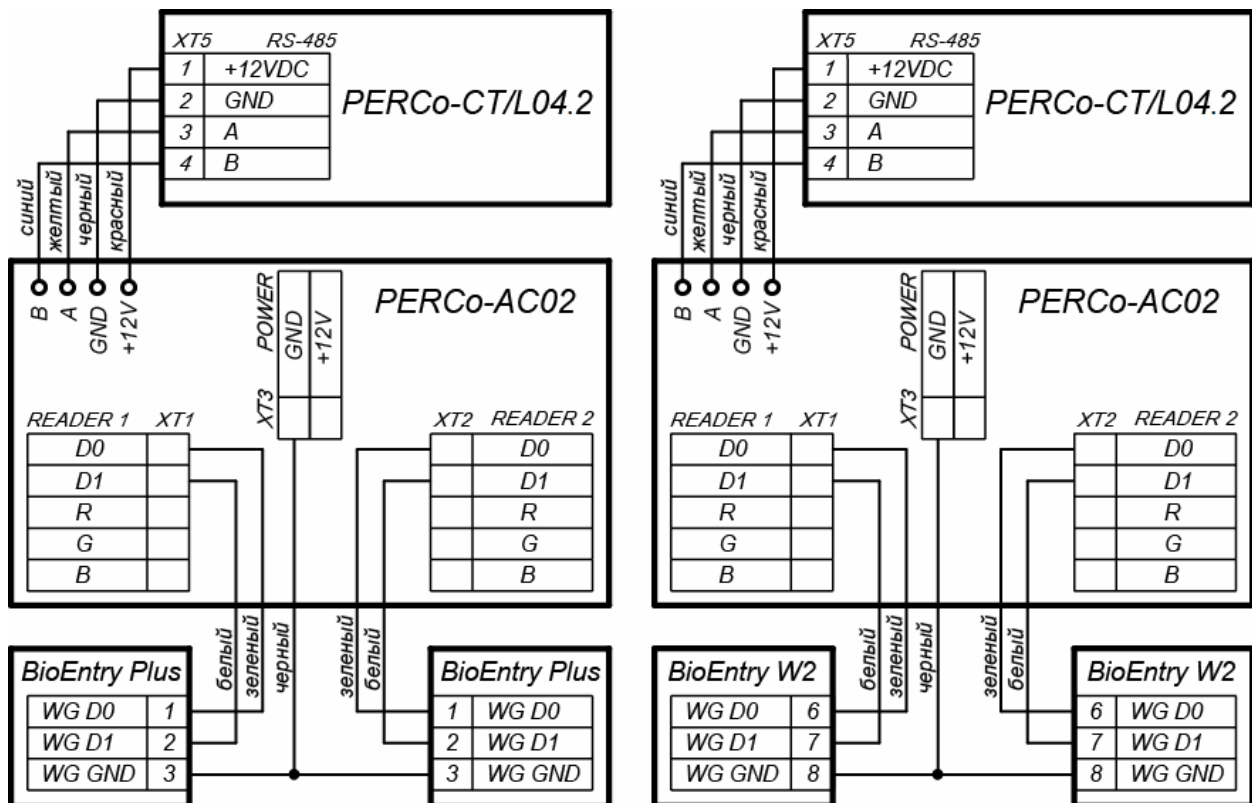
XT5 RS-485

| 1 | +12VDC |
|---|---|
| 2 | GND |
| 3 | A |
| 4 | B |

PERCo-CT/L04.2

синий желтый черный красный

B A GND +12V

POWER GND +12V XT3

PERCo-AC02

READER 1 XT1

| D0 | |
|---|---|
| D1 | |
| R | |
| G | |
| B | |

XT2 READER 2

| | D0 |
|---|---|
| | D1 |
| | R |
| | G |
| | B |

белый зеленый черный зеленый белый

BioEntry Plus

| WG D0 | 1 |
|---|---|
| WG D1 | 2 |
| WG GND | 3 |

BioEntry Plus

| 1 | WG D0 |
|---|---|
| 2 | WG D1 |
| 3 | WG GND |

XT5 RS-485

| 1 | +12VDC |
|---|---|
| 2 | GND |
| 3 | A |
| 4 | B |

PERCo-CT/L04.2

синий желтый черный красный

B A GND +12V

POWER GND +12V XT3

PERCo-AC02

READER 1 XT1

| D0 | |
|---|---|
| D1 | |
| R | |
| G | |
| B | |

XT2 READER 2

| | D0 |
|---|---|
| | D1 |
| | R |
| | G |
| | B |

белый зеленый черный зеленый белый

BioEntry W2

| WG D0 | 6 |
|---|---|
| WG D1 | 7 |
| WG GND | 8 |

BioEntry W2

| 6 | WG D0 |
|---|---|
| 7 | WG D1 |
| 8 | WG GND |